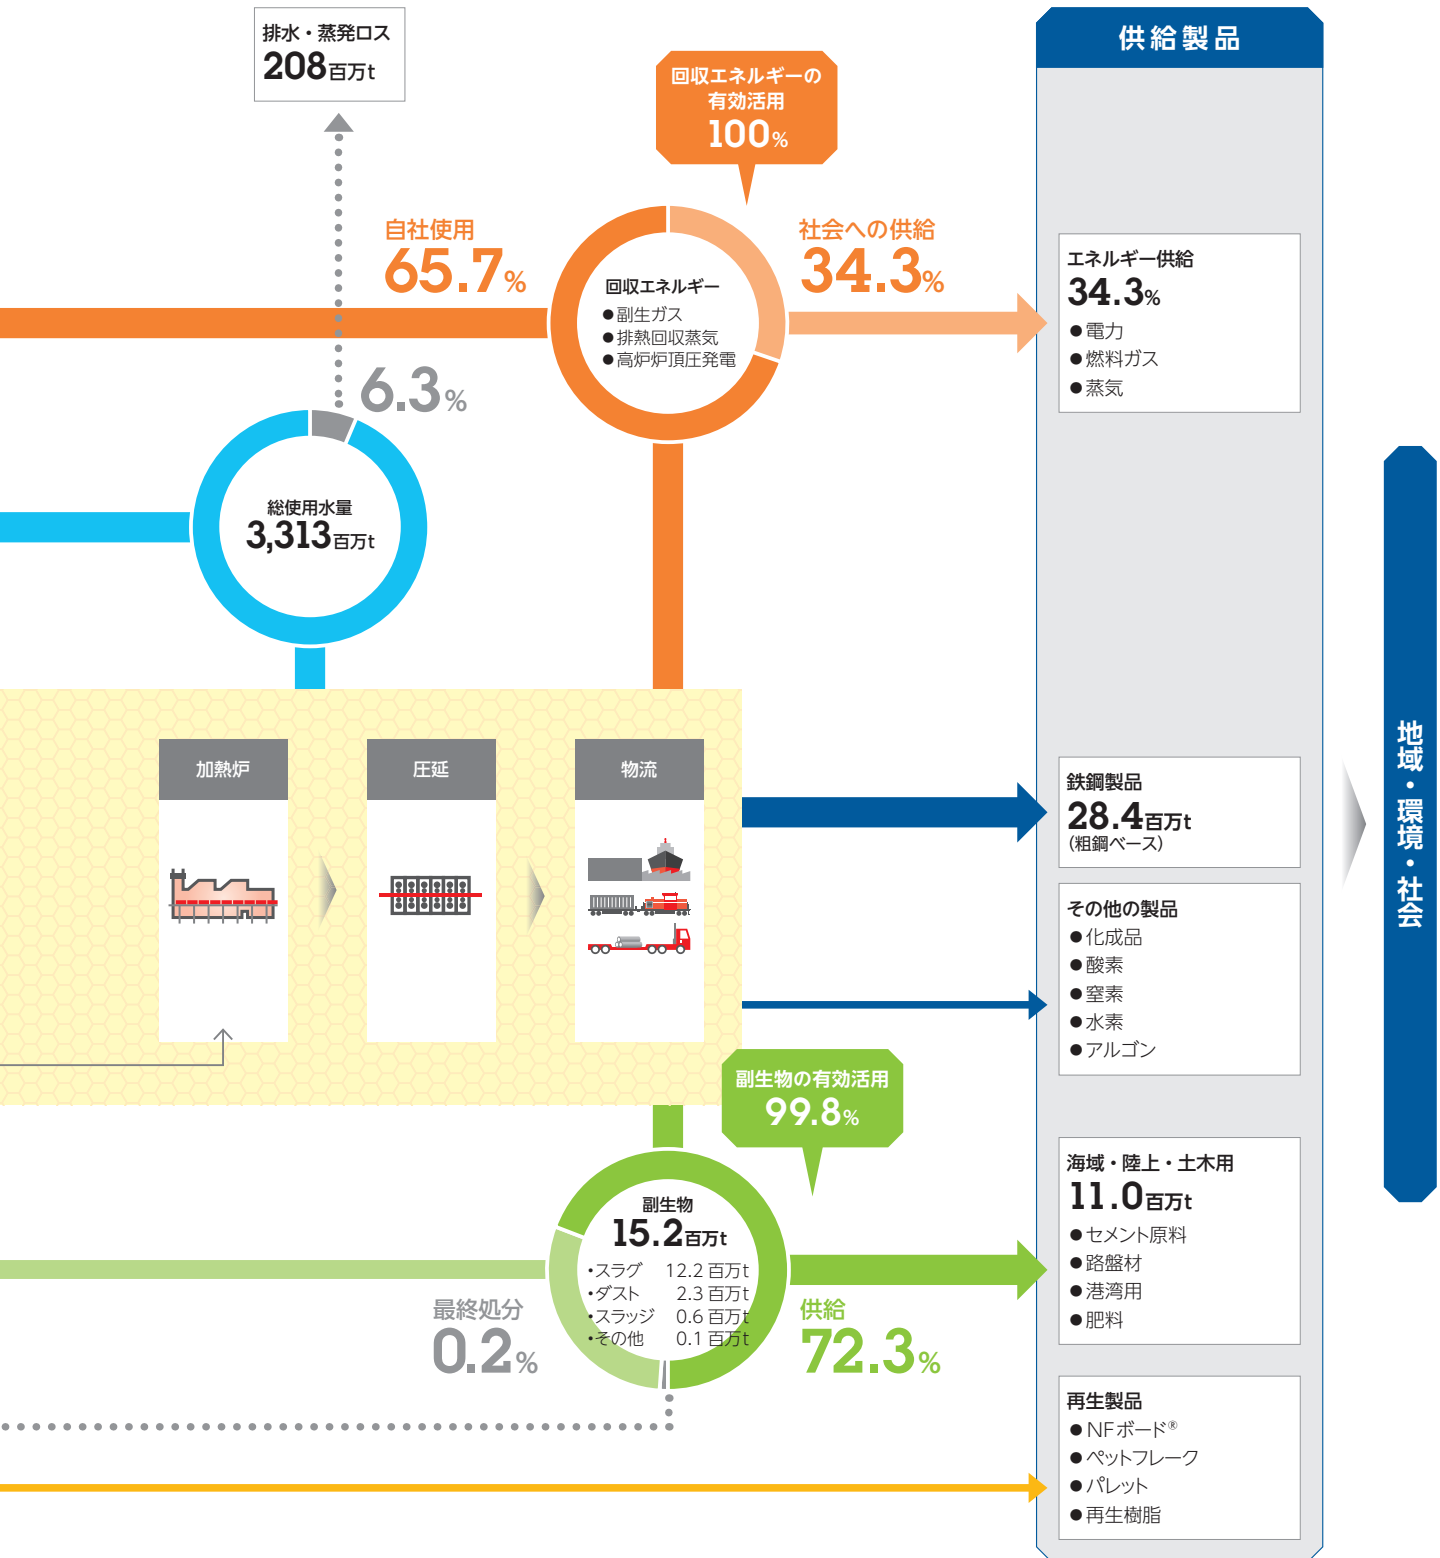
排水・蒸発ロス
208百万t

回収エネルギーの有効活用
100%

供給製品

自社使用
65.7%

社会への供給
34.3%

回収エネルギー
●副生ガス
●排熱回収蒸気
●高炉炉頂圧発電

エネルギー供給
34.3%
●電力
●燃料ガス
●蒸気

6.3%

総使用水量
3,313百万t

地域・環境・社会

加熱炉

圧延

物流

鉄鋼製品
28.4百万t
(粗鋼ベース)

その他の製品
●化成品
●酸素
●窒素
●水素
●アルゴン

副生物の有効活用
99.8%

副生物
15.2百万t
•スラグ 12.2 百万t
•ダスト 2.3 百万t
•スラッジ 0.6 百万t
•その他 0.1 百万t

最終処分
0.2%

供給
72.3%

海域・陸上・土木用
11.0百万t
●セメント原料
●路盤材
●港湾用
●肥料

再生製品
●NFボード®
●ペットフレーク
●パレット
●再生樹脂